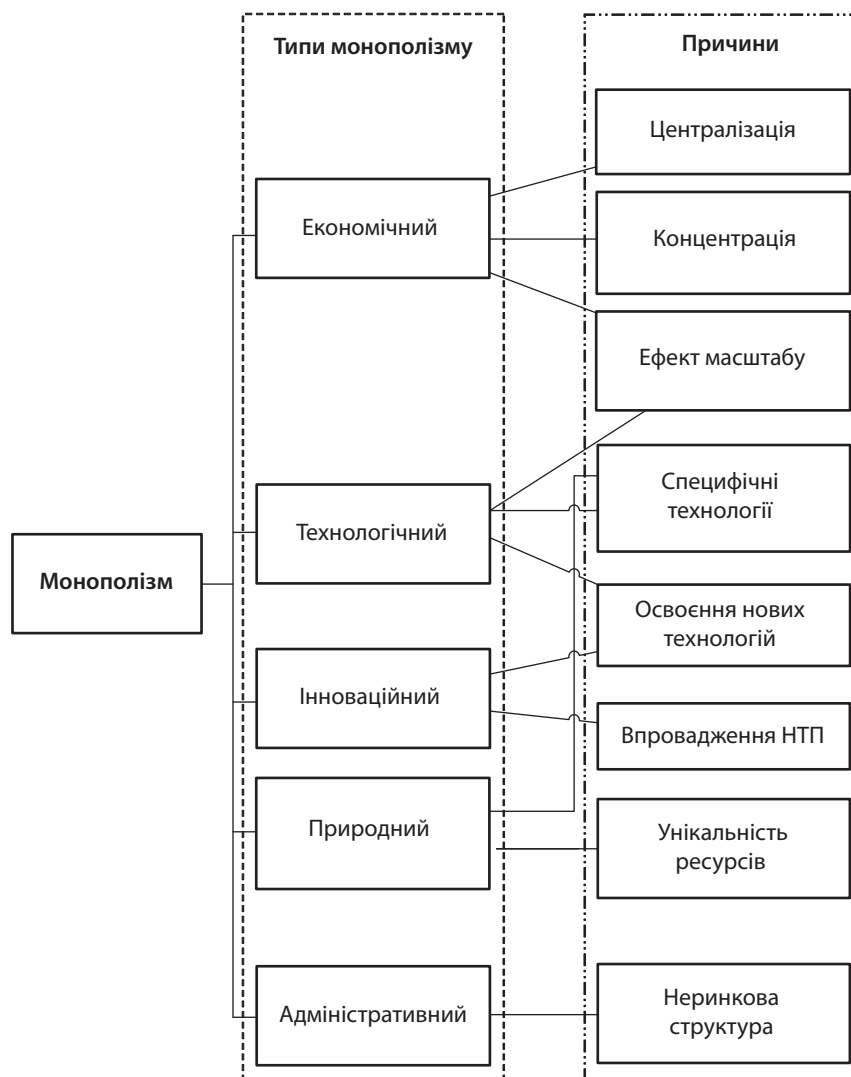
Типи монополізму

Причини

Монополізм

Економічний

Технологічний

Інноваційний

Природний

Адміністративний

Централізація

Концентрація

Ефект масштабу

Специфічні технології

Освоєння нових технологій

Впровадження НТП

Унікальність ресурсів

Неринкова структура